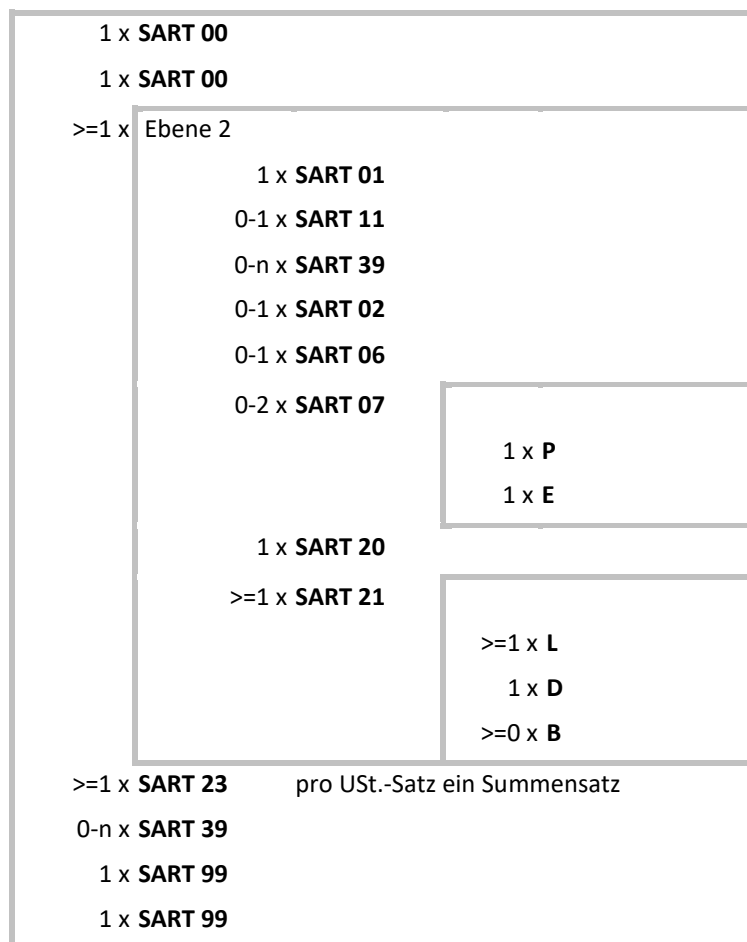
1 x **SART 00**

1 x **SART 00**

>=1 x Ebene 2

1 x **SART 01**

0-1 x **SART 11**

0-n x **SART 39**

0-1 x **SART 02**

0-1 x **SART 06**

0-2 x **SART 07**

1 x **P**

1 x **E**

1 x **SART 20**

>=1 x **SART 21**

>=1 x **L**

1 x **D**

>=0 x **B**

>=1 x **SART 23** pro USt.-Satz ein Summensatz

0-n x **SART 39**

1 x **SART 99**

1 x **SART 99**